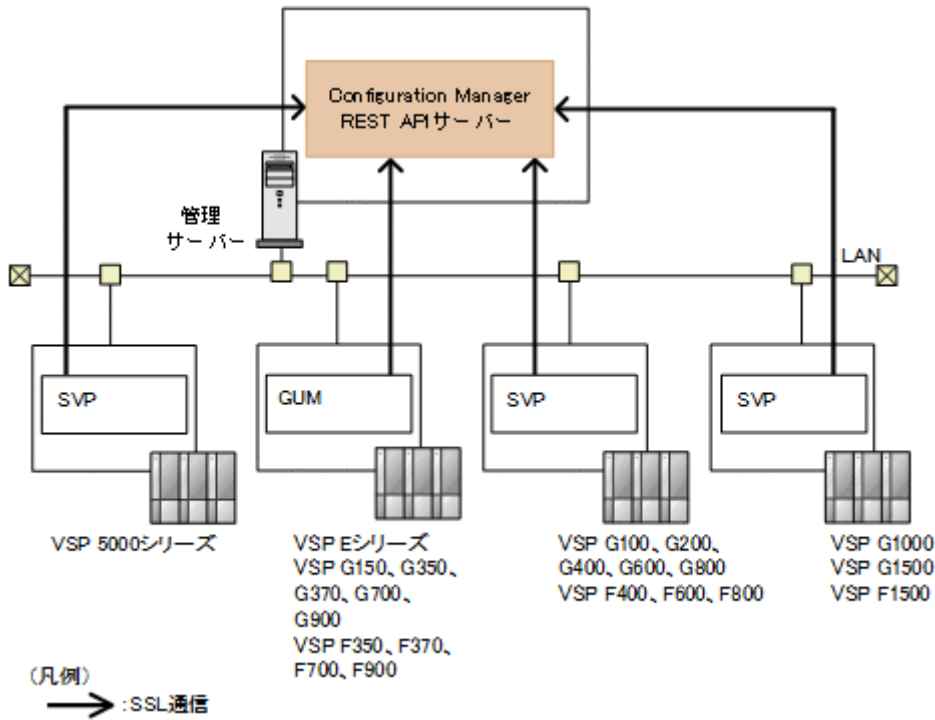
Configuration Manager REST APIサーバー

管理サーバー

LAN

SVP

GUM

SVP

SVP

VSP 5000シリーズ

VSP Eシリーズ
VSP G150、G350、G370、G700、G900
VSP F350、F370、F700、F900

VSP G100、G200、G400、G600、G800
VSP F400、F600、F800

VSP G1000
VSP G1500
VSP F1500

（凡例）
:SSL通信